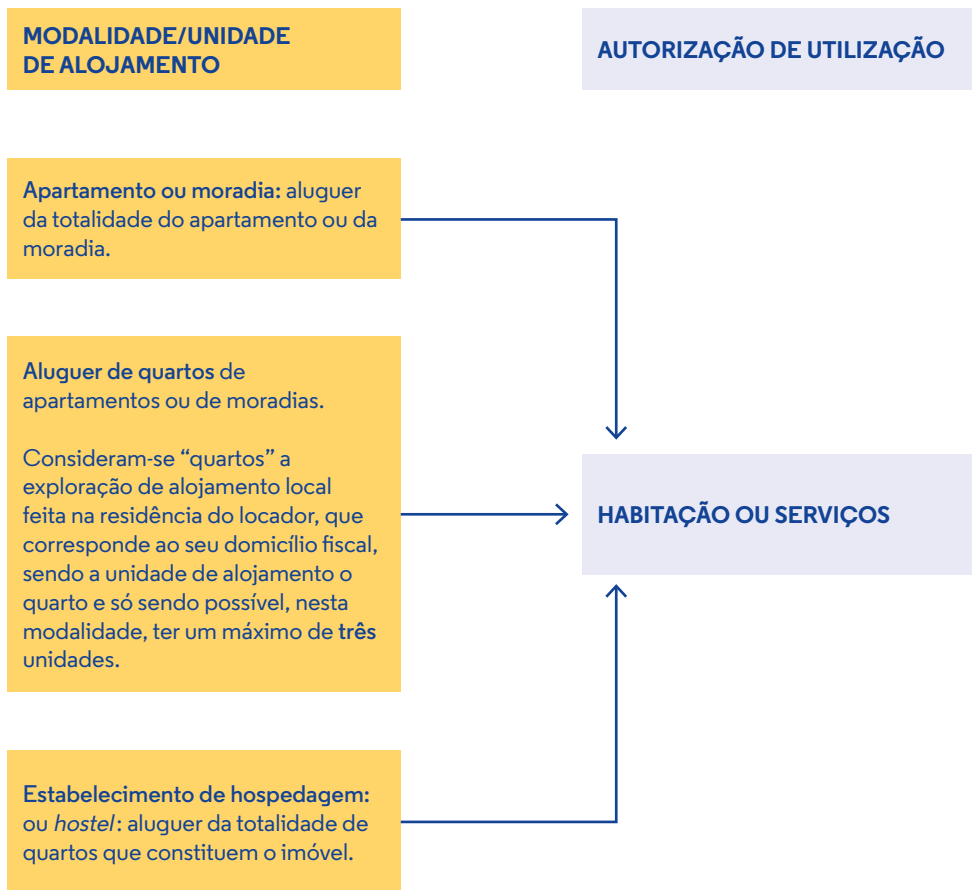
MODALIDADE/UNIDADE DE ALOJAMENTO

AUTORIZAÇÃO DE UTILIZAÇÃO

Apartamento ou moradia: aluguer da totalidade do apartamento ou da moradia.

Aluguer de quartos de apartamentos ou de moradias.

Consideram-se “quartos” a exploração de alojamento local feita na residência do locador, que corresponde ao seu domicílio fiscal, sendo a unidade de alojamento o quarto e só sendo possível, nesta modalidade, ter um máximo de três unidades.

HABITAÇÃO OU SERVIÇOS

Estabelecimento de hospedagem: ou hostel: aluguer da totalidade de quartos que constituem o imóvel.